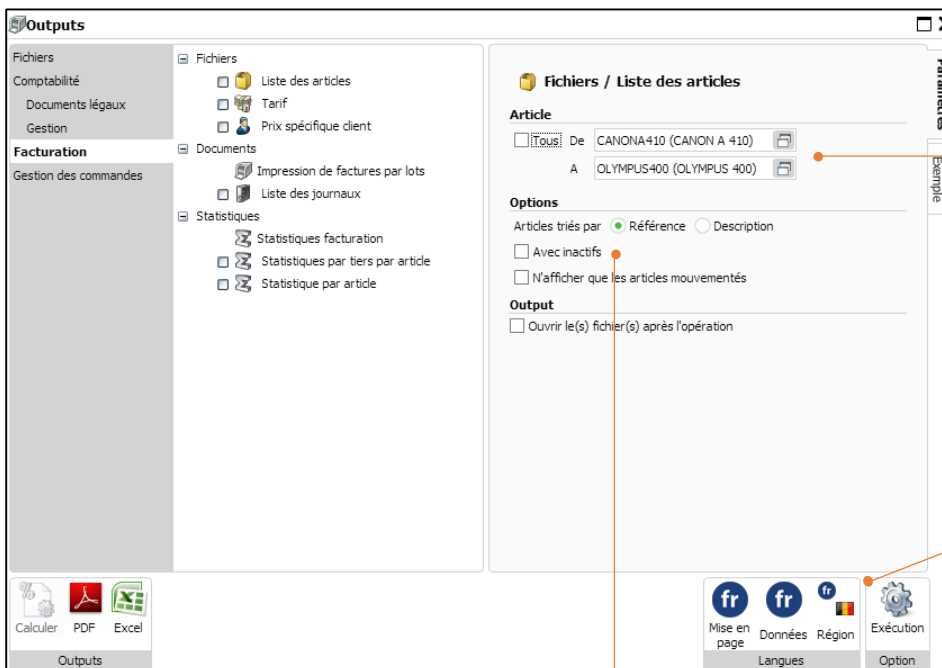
Outputs

Fichiers
Comptabilité
Documents légaux
Gestion
Facturation
Gestion des commandes

Fichiers
Liste des articles
Tarif
Prix spécifique client
Documents
Impression de factures par lots
Liste des journaux
Statistiques
Statistiques facturation
Statistiques par tiers par article
Statistique par article

Fichiers / Liste des articles

Article
Tous De CANONA410 (CANON A 410)
A OLYMPUS400 (OLYMPUS 400)

Options
Articles triés par Référence Description
Avec inactifs
N'afficher que les articles mouvementés

Output
Ouvrir le(s) fichier(s) après l'opération

Paramètres
Exemple

Calculer PDF Excel
Outputs

fr fr fr
Mise en page Données Région
Langues

Exécution
Option